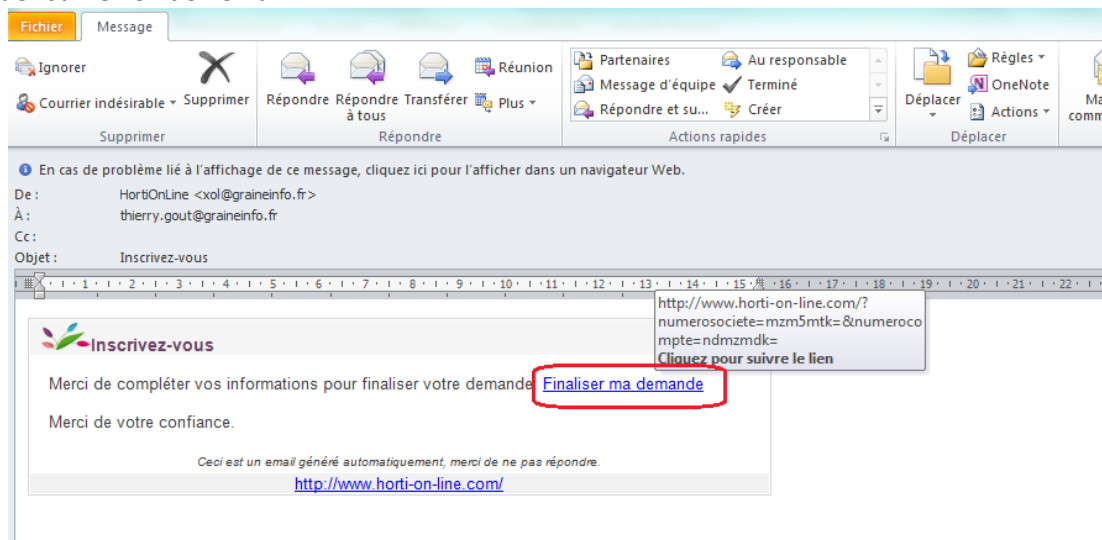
Fichier Message

Ignorer
Courrier indésirable
Supprimer
Supprimer

Répondre
Répondre à tous
Transférer
Réunion
Plus
Répondre

Partenaires
Message d'équipe
Répondre et su...
Au responsable
Terminé
Créer
Actions rapides

Déplacer
Règles
OneNote
Actions
Déplacer

Ma comm

En cas de problème lié à l'affichage de ce message, cliquez ici pour l'afficher dans un navigateur Web.
De : HortiOnLine <xol@graineinfo.fr>
À : thierry.gout@graineinfo.fr
Cc :
Objet : Inscrivez-vous

1 · 2 · 3 · 4 · 5 · 6 · 7 · 8 · 9 · 10 · 11 · 12 · 13 · 14 · 15 · 16 · 17 · 18 · 19 · 20 · 21 · 22

http://www.horti-on-line.com/?numerosociete=mzm5mtk=&numerocompte=ndmzmdk=
Cliquez pour suivre le lien

Inscrivez-vous

Merci de compléter vos informations pour finaliser votre demande Finaliser ma demande

Merci de votre confiance.

Ceci est un email généré automatiquement, merci de ne pas répondre.
http://www.horti-on-line.com/